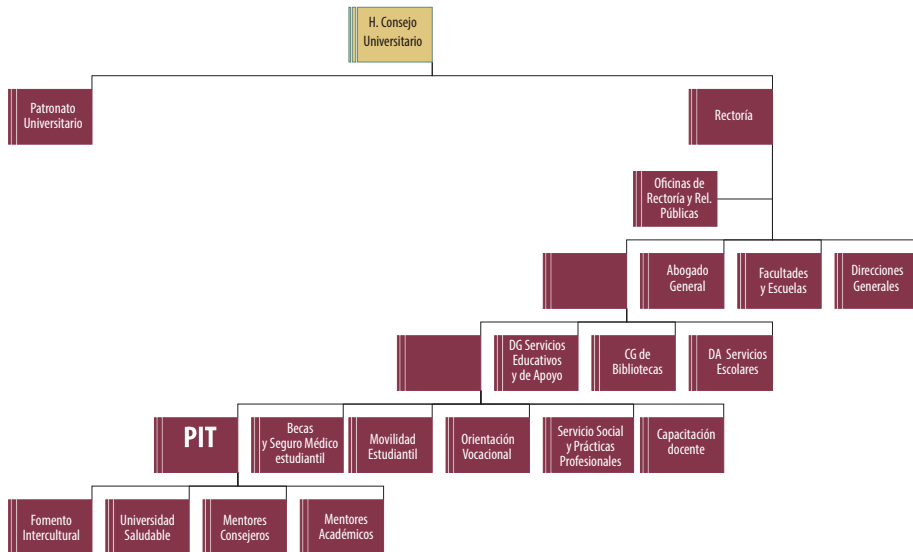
H. Consejo Universitario

Patronato Universitario

Rectoría

Oficinas de Rectoría y Rel. Públicas

Abogado General

Facultades y Escuelas

Direcciones Generales

DG Servicios Educativos y de Apoyo

CG de Bibliotecas

DA Servicios Escolares

PIT

Becas y Seguro Médico estudiantil

Movilidad Estudiantil

Orientación Vocacional

Servicio Social y Prácticas Profesionales

Capacitación docente

Fomento Intercultural

Universidad Saludable

Mentores Consejeros

Mentores Académicos